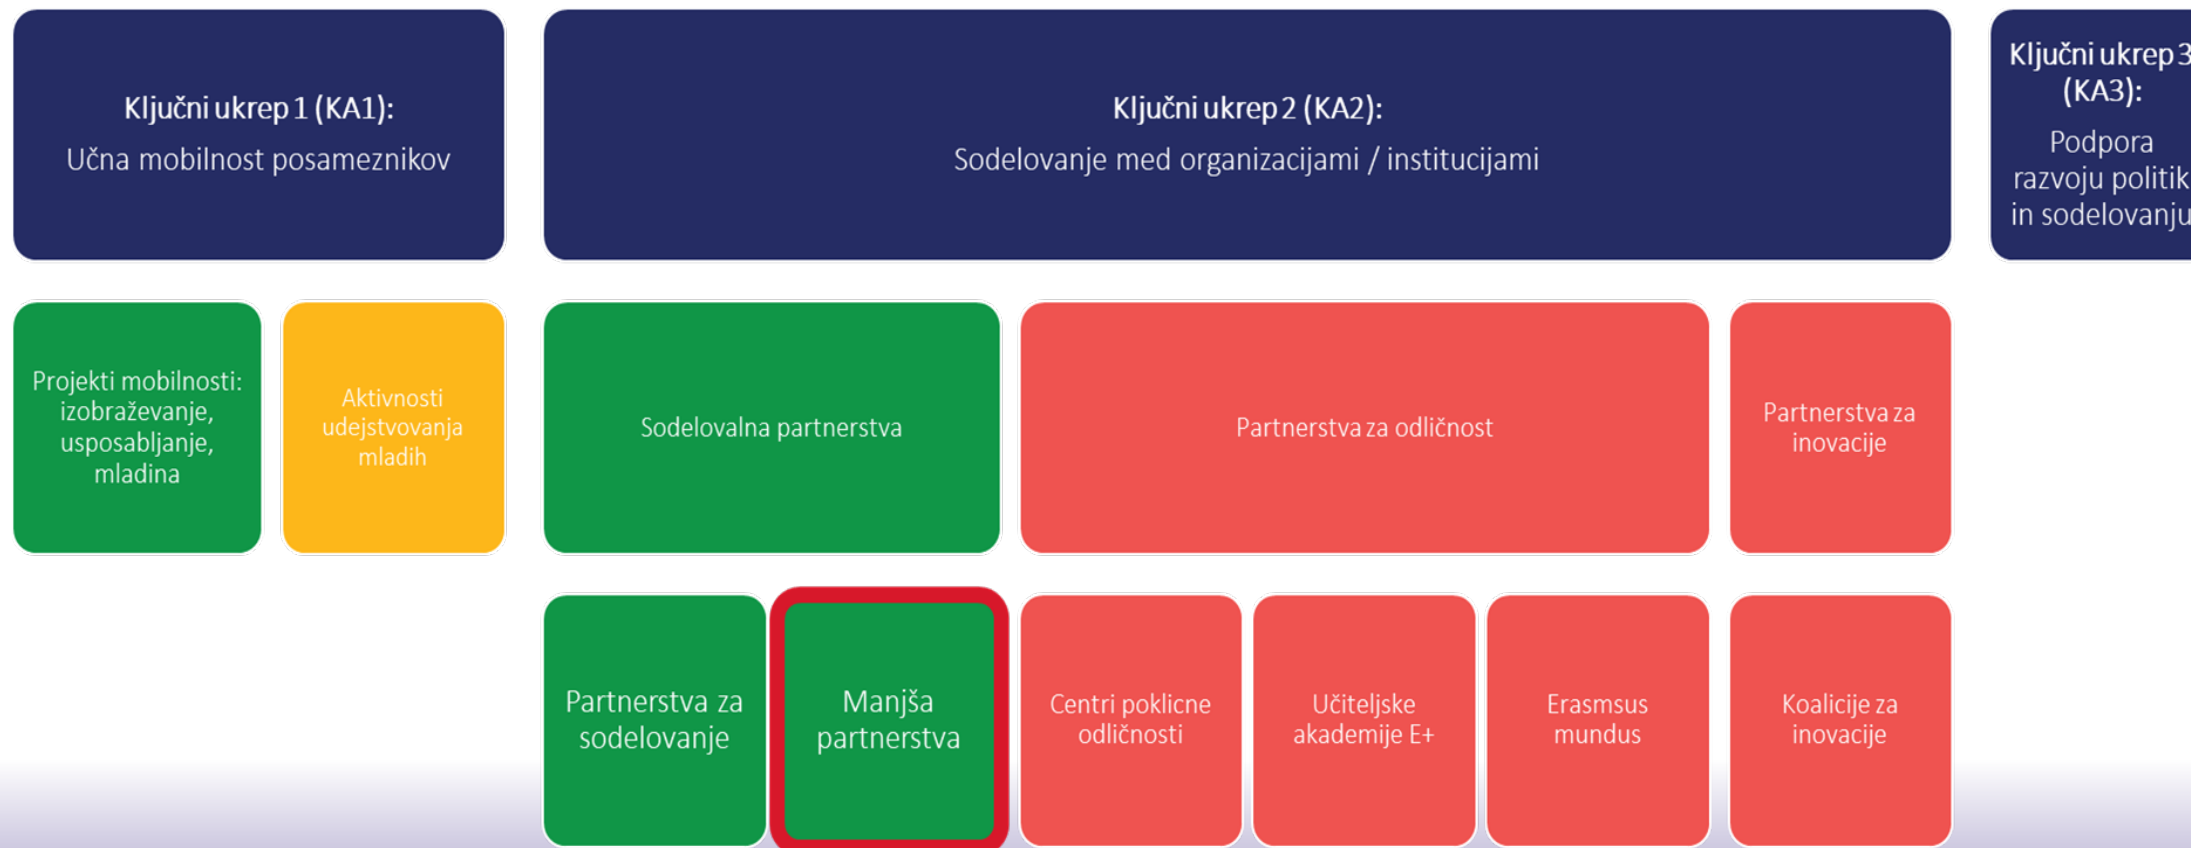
Ključni ukrep 1 (KA1):
Učna mobilnost posameznikov

Ključni ukrep 2 (KA2):
Sodelovanje med organizacijami / institucijami

Ključni ukrep 3 (KA3):
Podpora razvoju politik in sodelovanju

Projekti mobilnosti: izobraževanje, usposabljanje, mladina

Aktivnosti udejstvovanja mladih

Sodelovalna partnerstva

Partnerstva za odličnost

Partnerstva za inovacije

Partnerstva za sodelovanje

Manjša partnerstva

Centri poklicne odličnosti

Učiteljske akademije E+

Erasmsus mundus

Koalicije za inovacije